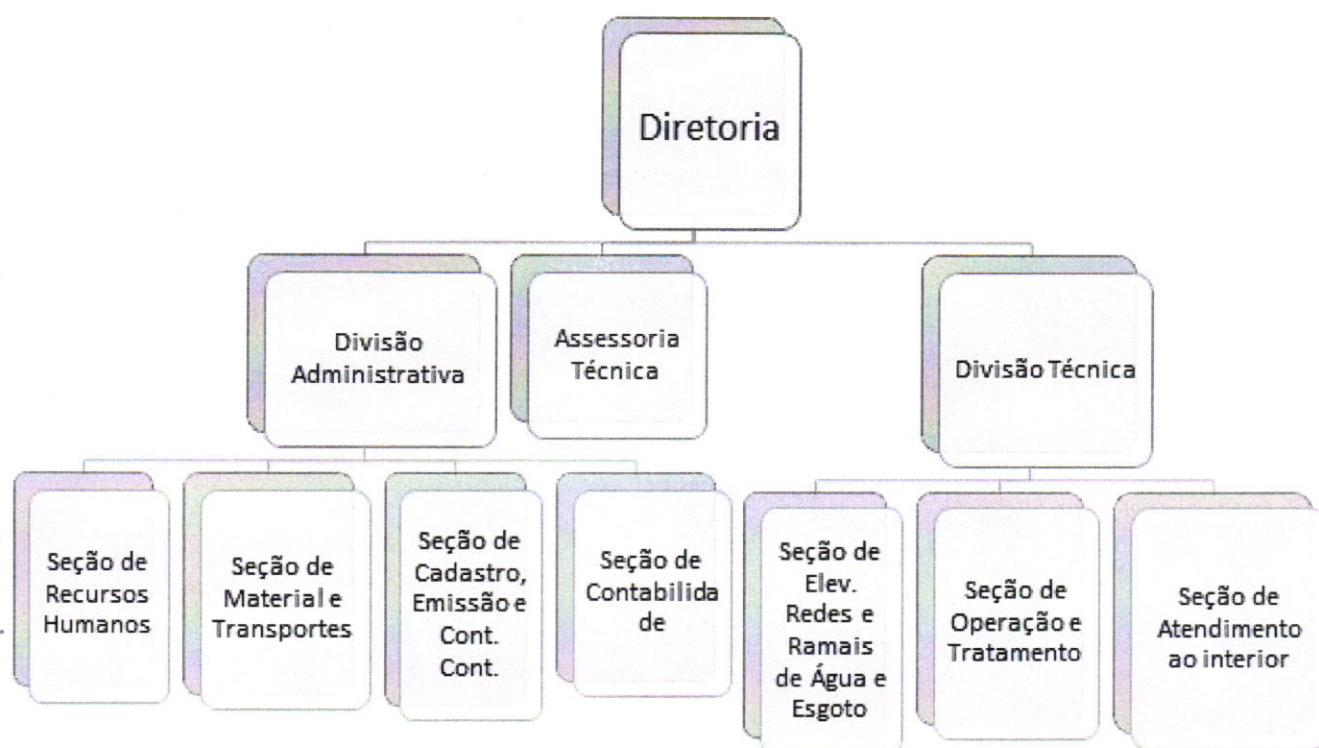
Diretoria

Divisão Administrativa

Assessoria Técnica

Divisão Técnica

Seção de Recursos Humanos

Seção de Material e Transportes

Seção de Cadastro, Emissão e Cont. Cont.

Seção de Contabilida de

Seção de Elev. Redes e Ramais de Água e Esgoto

Seção de Operação e Tratamento

Seção de Atendimento ao interior